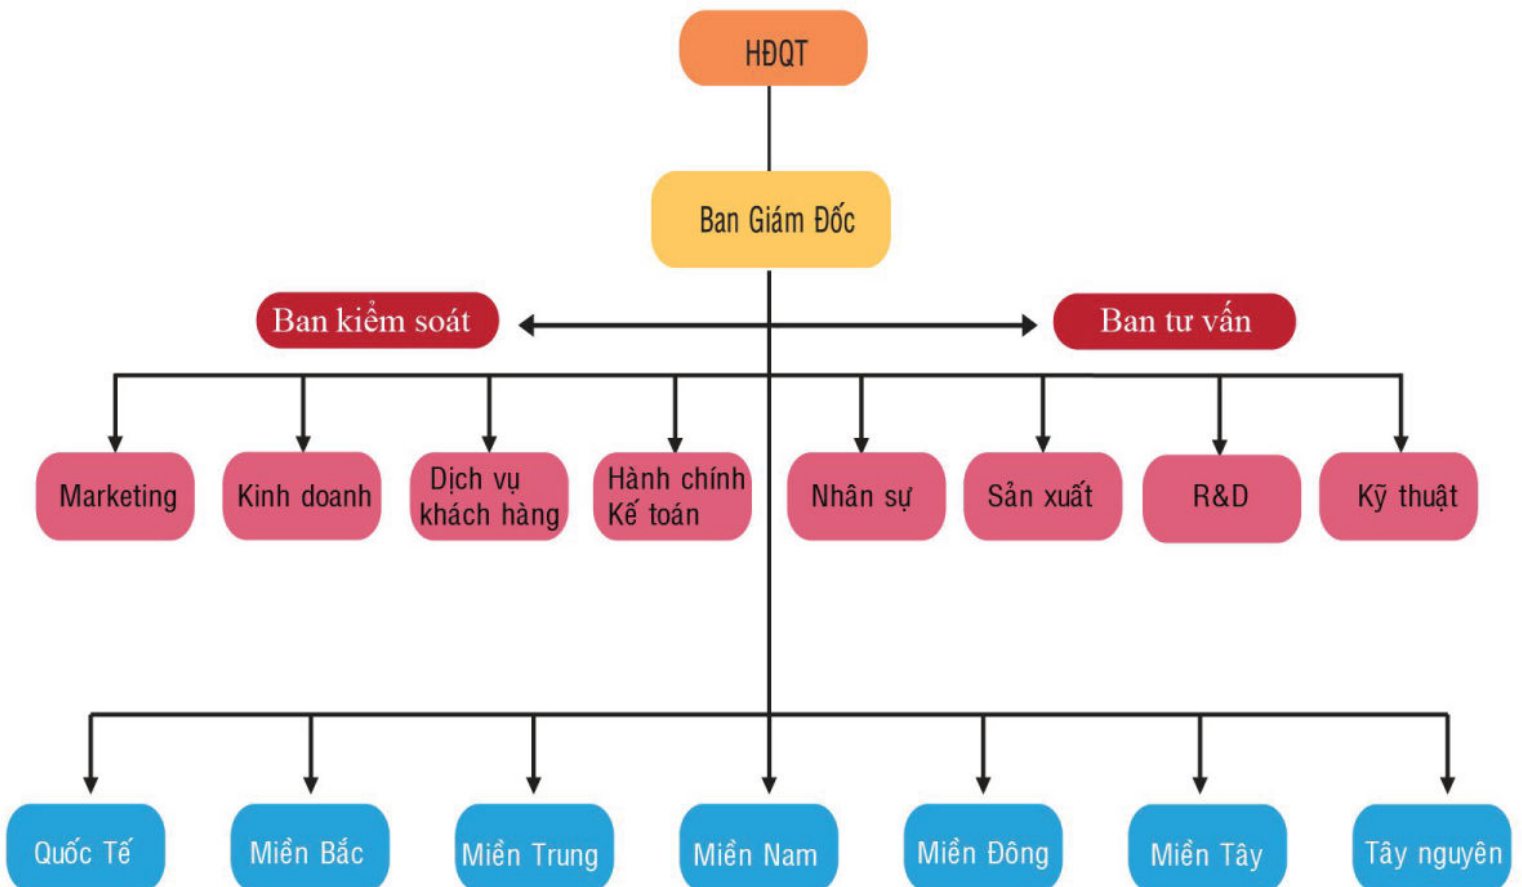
HĐQT

Ban Giám Đốc

Ban kiểm soát

Ban tư vấn

Marketing

Kinh doanh

Dịch vụ khách hàng

Hành chính Kế toán

Nhân sự

Sản xuất

R&D

Kỹ thuật

Quốc Tế

Miền Bắc

Miền Trung

Miền Nam

Miền Đông

Miền Tây

Tây nguyên